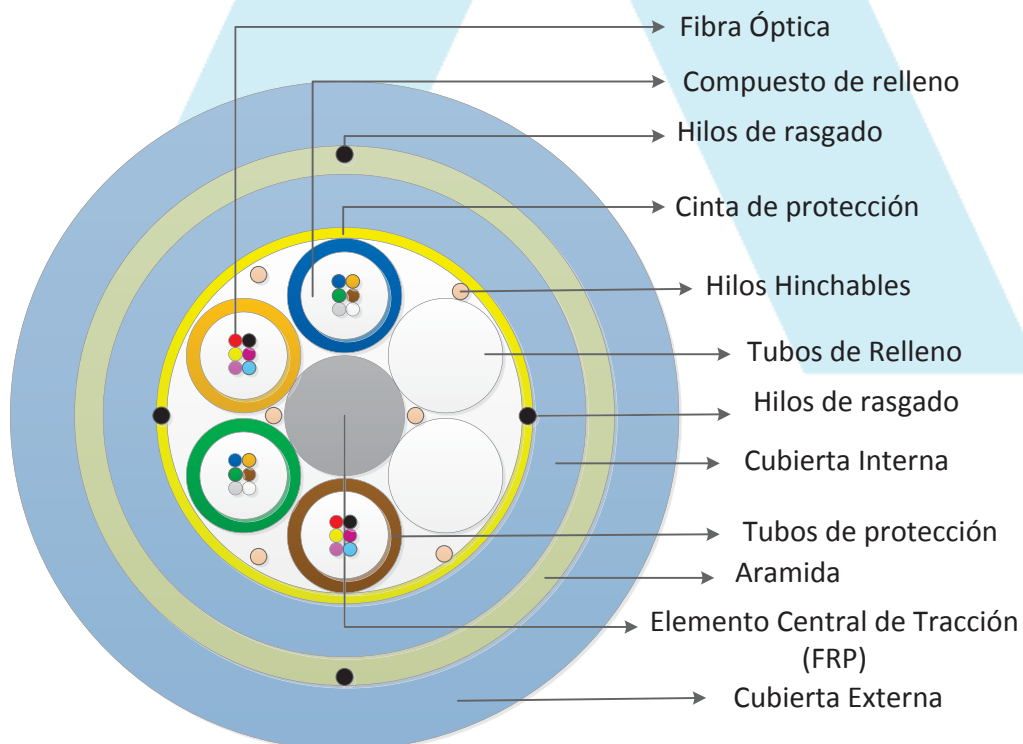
Fibra Óptica
Compuesto de relleno
Hilos de rasgado
Cinta de protección
Hilos Hinchables
Tubos de Relleno
Hilos de rasgado
Cubierta Interna
Tubos de protección
Aramida
Elemento Central de Tracción (FRP)
Cubierta Externa